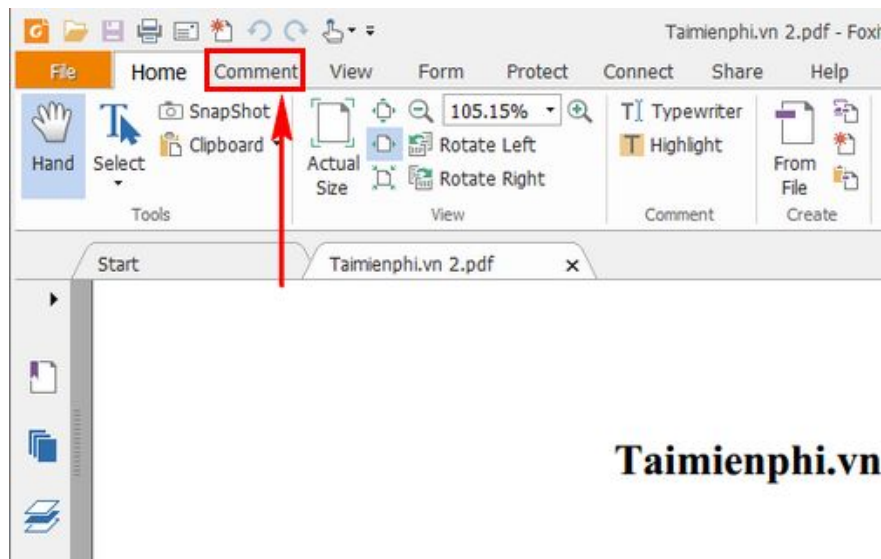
Taimienphi.vn 2.pdf - Foxi

File Home Comment View Form Protect Connect Share Help

Hand Select SnapShot Clipboard Tools

Actual Size 105.15% Rotate Left Rotate Right View

Typewriter Highlight Comment

From File Create

Start Taimienphi.vn 2.pdf ×

Taimienphi.vn